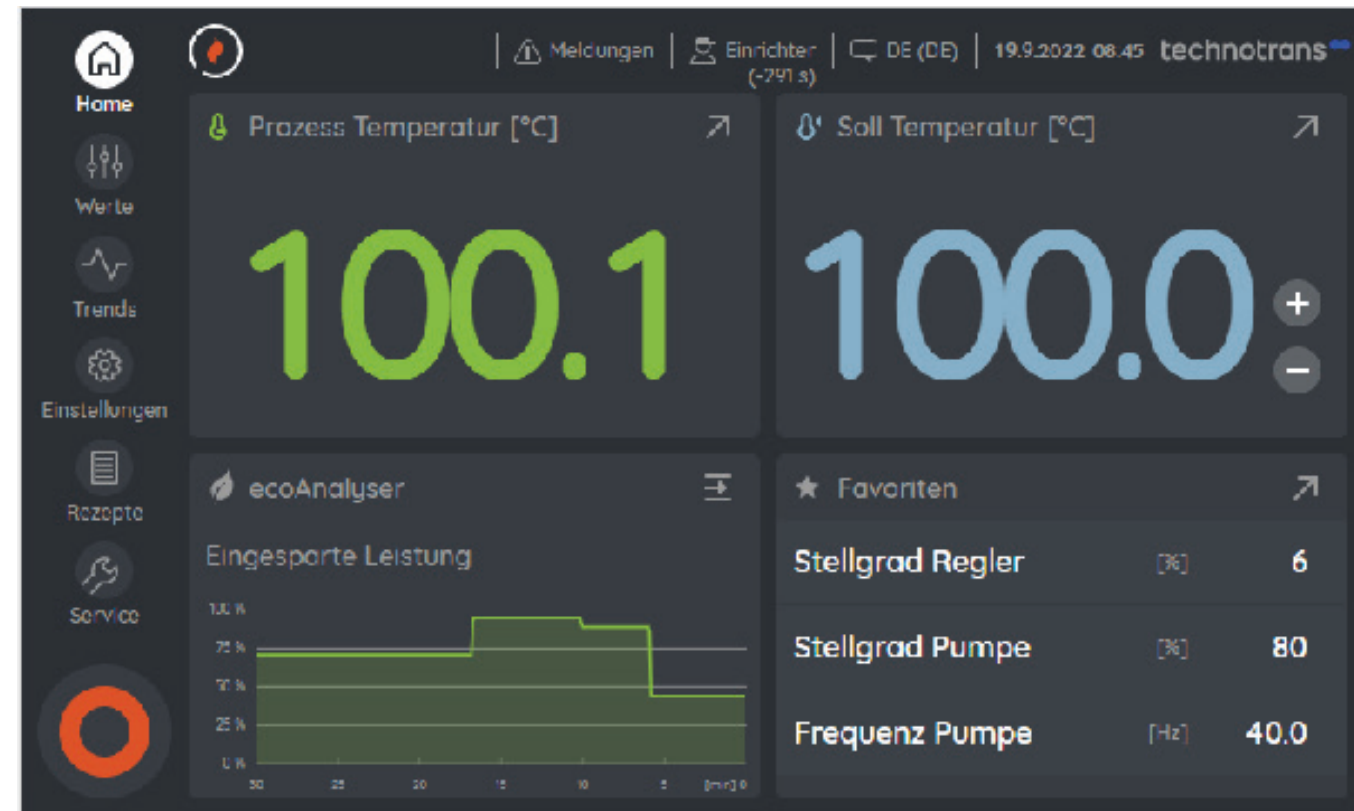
Home
Werte
Trends
Einstellungen
Rezepte
Service

Meldungen | Einrichter (-291 s) | DE (DE) | 19.9.2022 08.45 technotrans

Prozess Temperatur [°C]
100.1

Soll Temperatur [°C]
100.0
+
−

ecoAnalyser
Eingesparte Leistung
100 %
75 %
50 %
25 %
0 %
30
25
20
15
10
5
[min] 0

Favoriten

| Stellgrad Regler | [%] | 6 |
|---|---|---|
| Stellgrad Pumpe | [%] | 80 |
| Frequenz Pumpe | [Hz] | 40.0 |